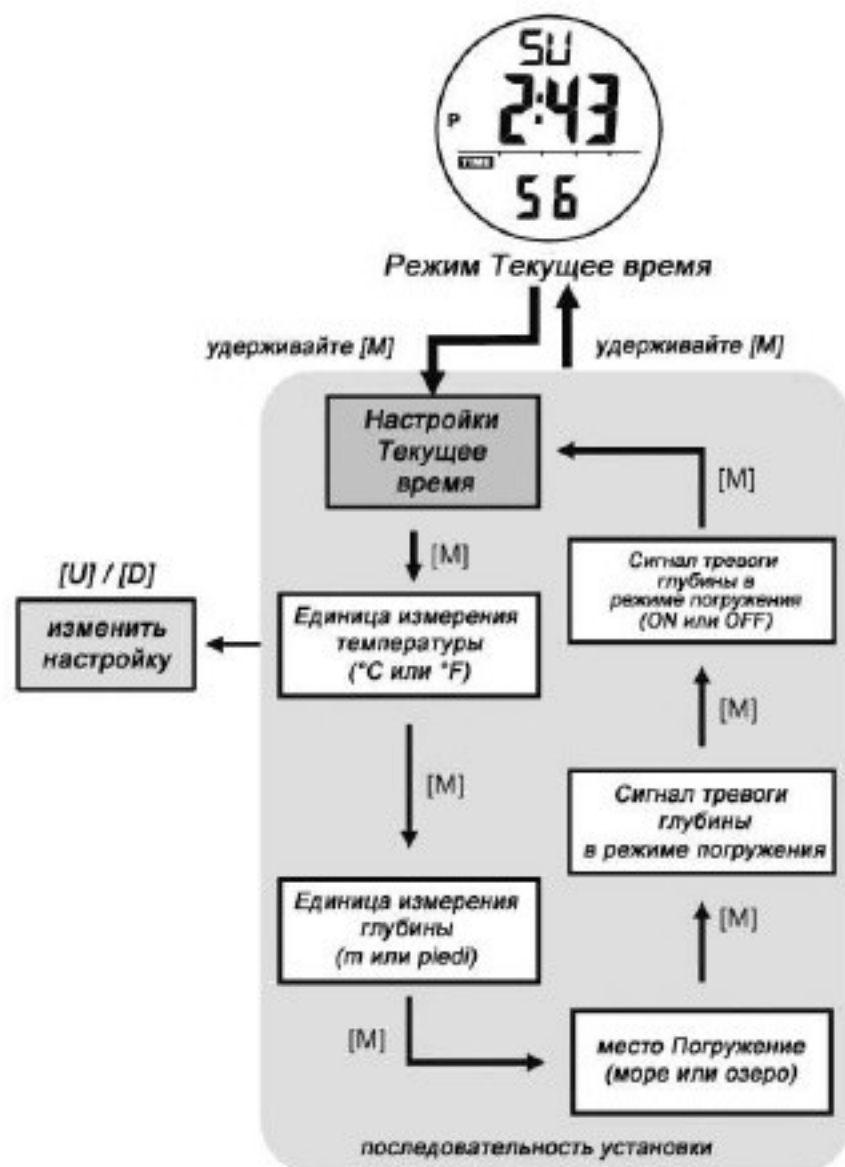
SU
P 2:43
TIME
56

Режим Текущее время

удерживайте [M]

удерживайте [M]

Настройки Текущее время

[M]

[M]

Сигнал тревоги глубины в режиме погружения (ON или OFF)

[U] / [D]

изменить настройку

Единица измерения температуры (°C или °F)

[M]

[M]

Сигнал тревоги глубины в режиме погружения

[M]

Единица измерения глубины (m или piedi)

[M]

место Погружение (море или озеро)

последовательность установки